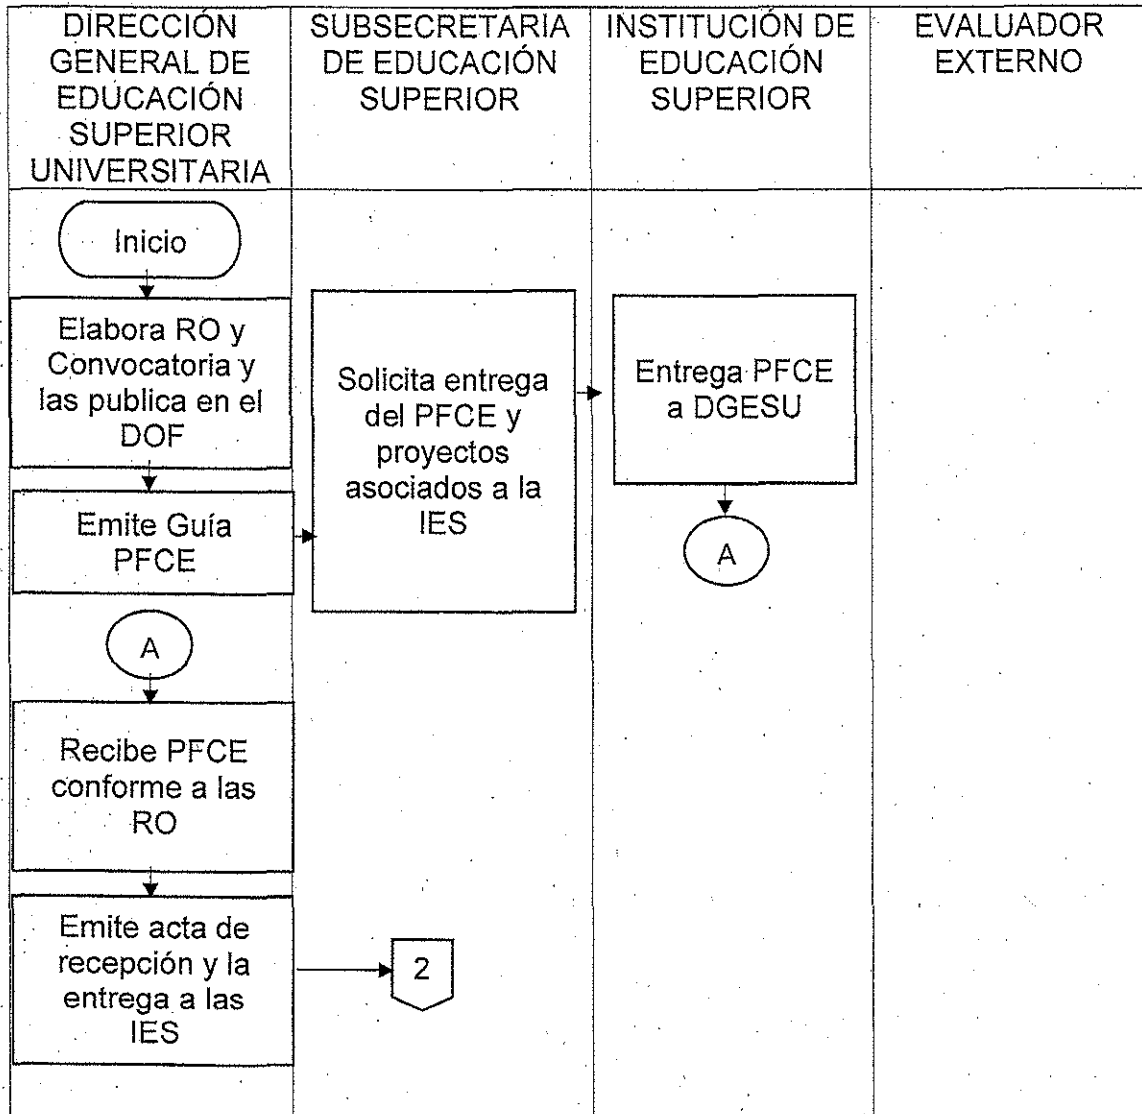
| DIRECCIÓN GENERAL DE EDUCACIÓN SUPERIOR UNIVERSITARIA | SUBSECRETARIA DE EDUCACIÓN SUPERIOR | INSTITUCIÓN DE EDUCACIÓN SUPERIOR | EVALUADOR EXTERNO |
|---|---|---|---|
| Inicio | | | |
| Elabora RO y Convocatoria y las publica en el DOF | Solicita entrega del PFCE y proyectos asociados a la IES | Entrega PFCE a DGESU | |
| Emite Guía PFCE | | A | |
| A | | | |
| Recibe PFCE conforme a las RO | | | |
| Emite acta de recepción y la entrega a las IES | 2 | | |